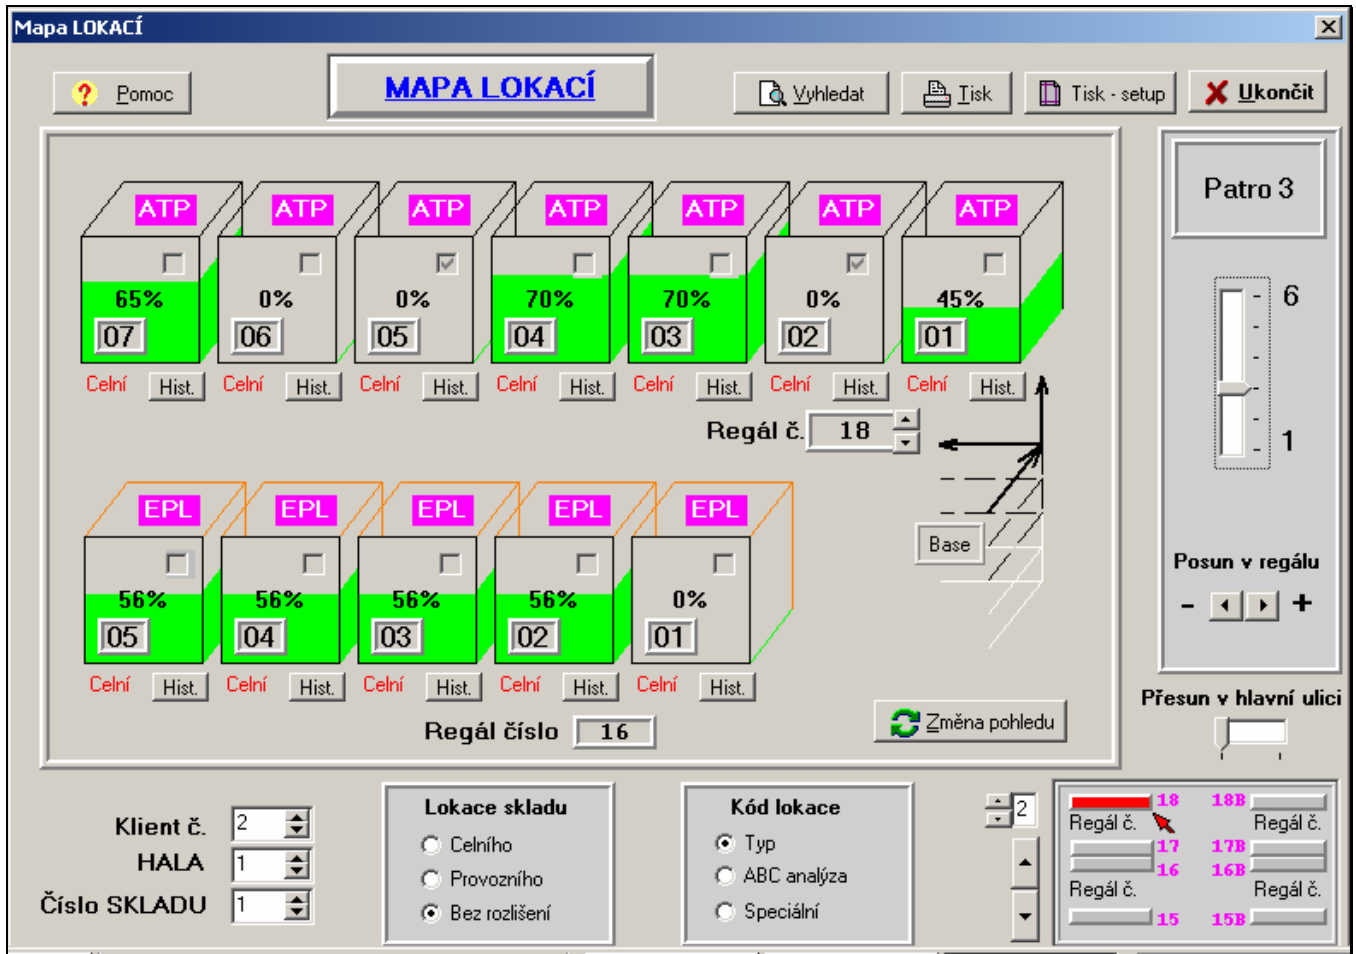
Mapa LOKACÍ

Pomoc

MAPA LOKACÍ

Vyhledat

Tisk

Tisk - setup

Ukončit

ATP ATP ATP ATP ATP ATP ATP

65% 0% 0% 70% 70% 0% 45%

07 06 05 04 03 02 01

Celní Hist. Celní Hist. Celní Hist. Celní Hist. Celní Hist. Celní Hist. Celní Hist.

Regál č. 18

EPL EPL EPL EPL EPL

56% 56% 56% 56% 0%

05 04 03 02 01

Celní Hist. Celní Hist. Celní Hist. Celní Hist. Celní Hist.

Base

Regál číslo 16

Změna pohledu

Patro 3

6

1

Posun v regálu

- +

Přesun v hlavní ulici

Klient č. 2

HALA 1

Číslo SKLADU 1

Lokace skladu

Celního

Provozního

Bez rozlišení

Kód lokace

Typ

ABC analýza

Speciální

2

18 18B
Regál č. Regál č.
17 17B
16 16B
Regál č. Regál č.
15 15B